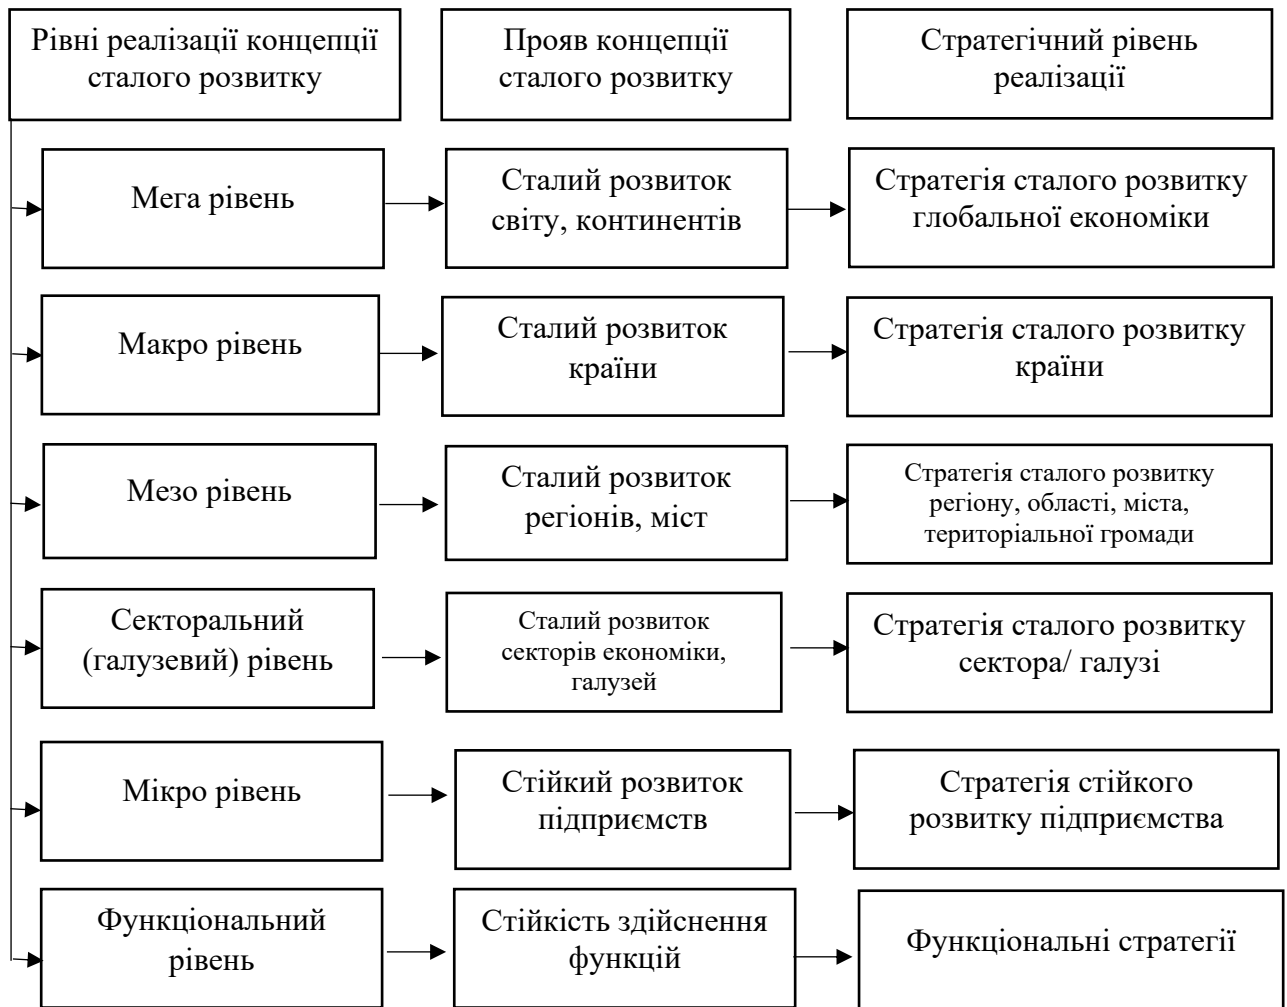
Рівні реалізації концепції сталого розвитку

Прояв концепції сталого розвитку

Стратегічний рівень реалізації

Мега рівень

Сталий розвиток світу, континентів

Стратегія сталого розвитку глобальної економіки

Макро рівень

Сталий розвиток країни

Стратегія сталого розвитку країни

Мезо рівень

Сталий розвиток регіонів, міст

Стратегія сталого розвитку регіону, області, міста, територіальної громади

Секторальний (галузевий) рівень

Сталий розвиток секторів економіки, галузей

Стратегія сталого розвитку сектора/ галузі

Мікро рівень

Стійкий розвиток підприємств

Стратегія стійкого розвитку підприємства

Функціональний рівень

Стійкість здійснення функцій

Функціональні стратегії